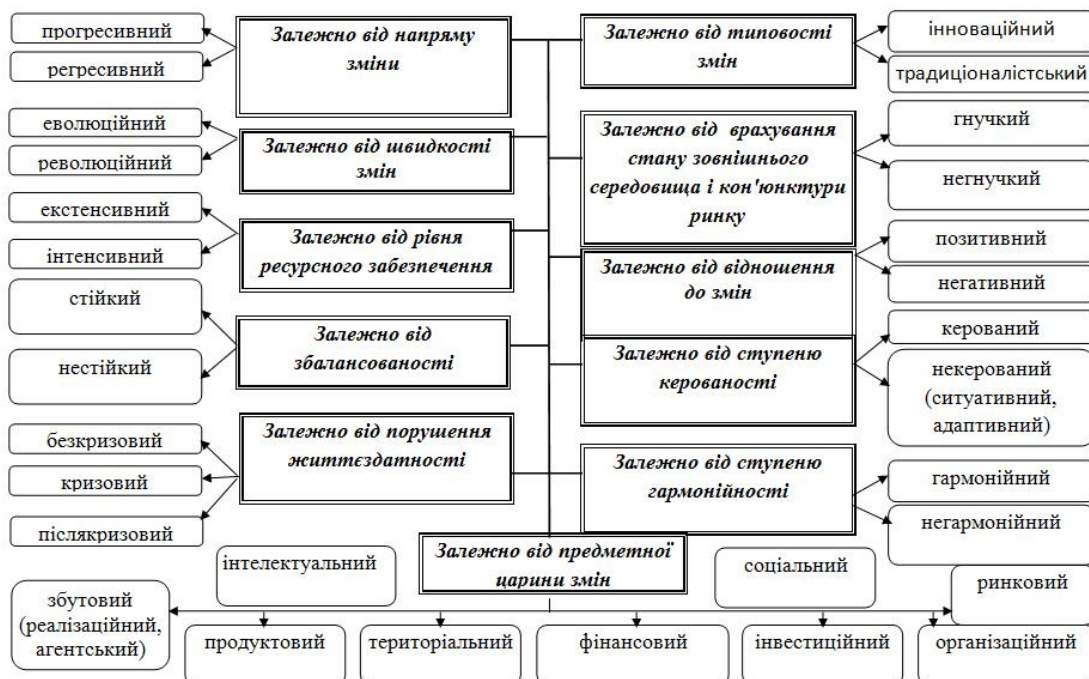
прогресивний

регресивний

Залежно від напряму зміни

Залежно від типовості змін

інноваційний

традиціоналістський

еволюційний

революційний

Залежно від швидкості змін

Залежно від врахування стану зовнішнього середовища і кон'юнктури ринку

гнучкий

негнучкий

екстенсивний

інтенсивний

Залежно від рівня ресурсного забезпечення

Залежно від відношення до змін

позитивний

негативний

стійкий

нестійкий

Залежно від збалансованості

Залежно від ступеню керованості

керований

некерований (ситуативний, адаптивний)

безкризовий

кризовий

післякризовий

Залежно від порушення життєздатності

Залежно від ступеню гармонійності

гармонійний

негармонійний

Залежно від предметної царини змін

інтелектуальний

соціальний

ринковий

збутовий (реалізаційний, агентський)

продуктовий

територіальний

фінансовий

інвестиційний

організаційний